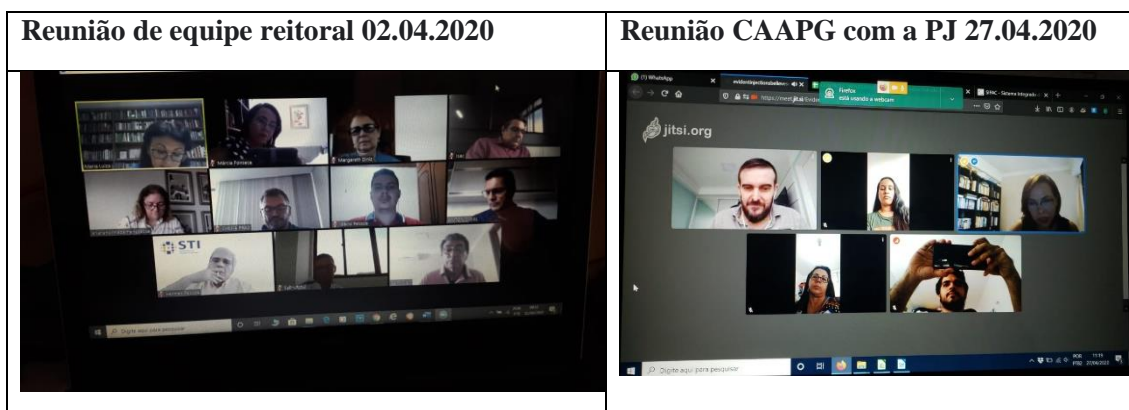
| Reunião de equipe reitoral 02.04.2020 | Reunião CAAPG com a PJ 27.04.2020 |
|---|---|
| Márcia Fontana<br>Margareth Sintz<br>STI<br>Digite aqui para pesquisar | (1) WhatsApp<br>Firefox<br>está usando a webcam<br>SPAC - Sistema Integrado<br>https://meet.jit.si<br>jitsi.org<br>Digite aqui para pesquisar<br>POR PTB2 |